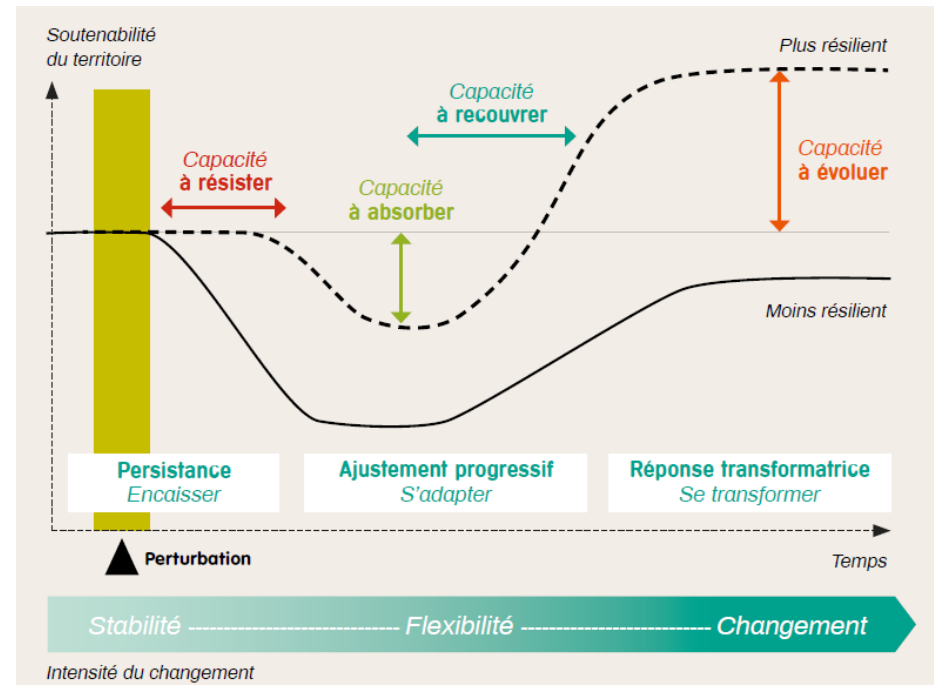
Soutenabilité du territoire

Plus résilient

Capacité à recouvrer

Capacité à résister

Capacité à absorber

Capacité à évoluer

Moins résilient

Persistance
Encaisser

Ajustement progressif
S'adapter

Réponse transformatrice
Se transformer

Perturbation

Temps

Stabilité ------------------------------ Flexibilité ------------------------------ Changement

Intensité du changement